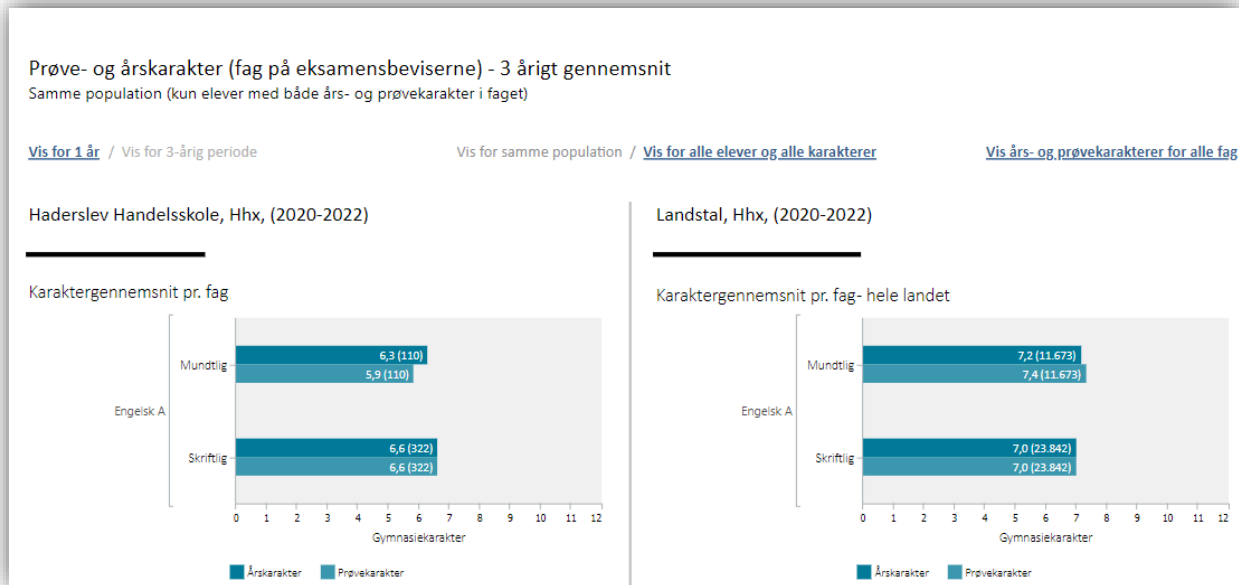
Prøve- og årskarakter (fag på eksamensbeviserne) - 3 årigt gennemsnit
Samme population (kun elever med både års- og prøvekarakter i faget)

Vis for 1 år / Vis for 3-årig periode

Vis for samme population / Vis for alle elever og alle karakterer

Vis års- og prøvekarakterer for alle fag

Haderslev Handelsskole, Hhx, (2020-2022)

Karaktergennemsnit pr. fag

Engelsk A
Mundtlig
6,3 (110)
5,9 (110)
Skriftlig
6,6 (322)
6,6 (322)

0 1 2 3 4 5 6 7 8 9 10 11 12
Gymnasiekarakter

Årskarakter Prøvekarakter

Landstal, Hhx, (2020-2022)

Karaktergennemsnit pr. fag- hele landet

Engelsk A
Mundtlig
7,2 (11.673)
7,4 (11.673)
Skriftlig
7,0 (23.842)
7,0 (23.842)

0 1 2 3 4 5 6 7 8 9 10 11 12
Gymnasiekarakter

Årskarakter Prøvekarakter